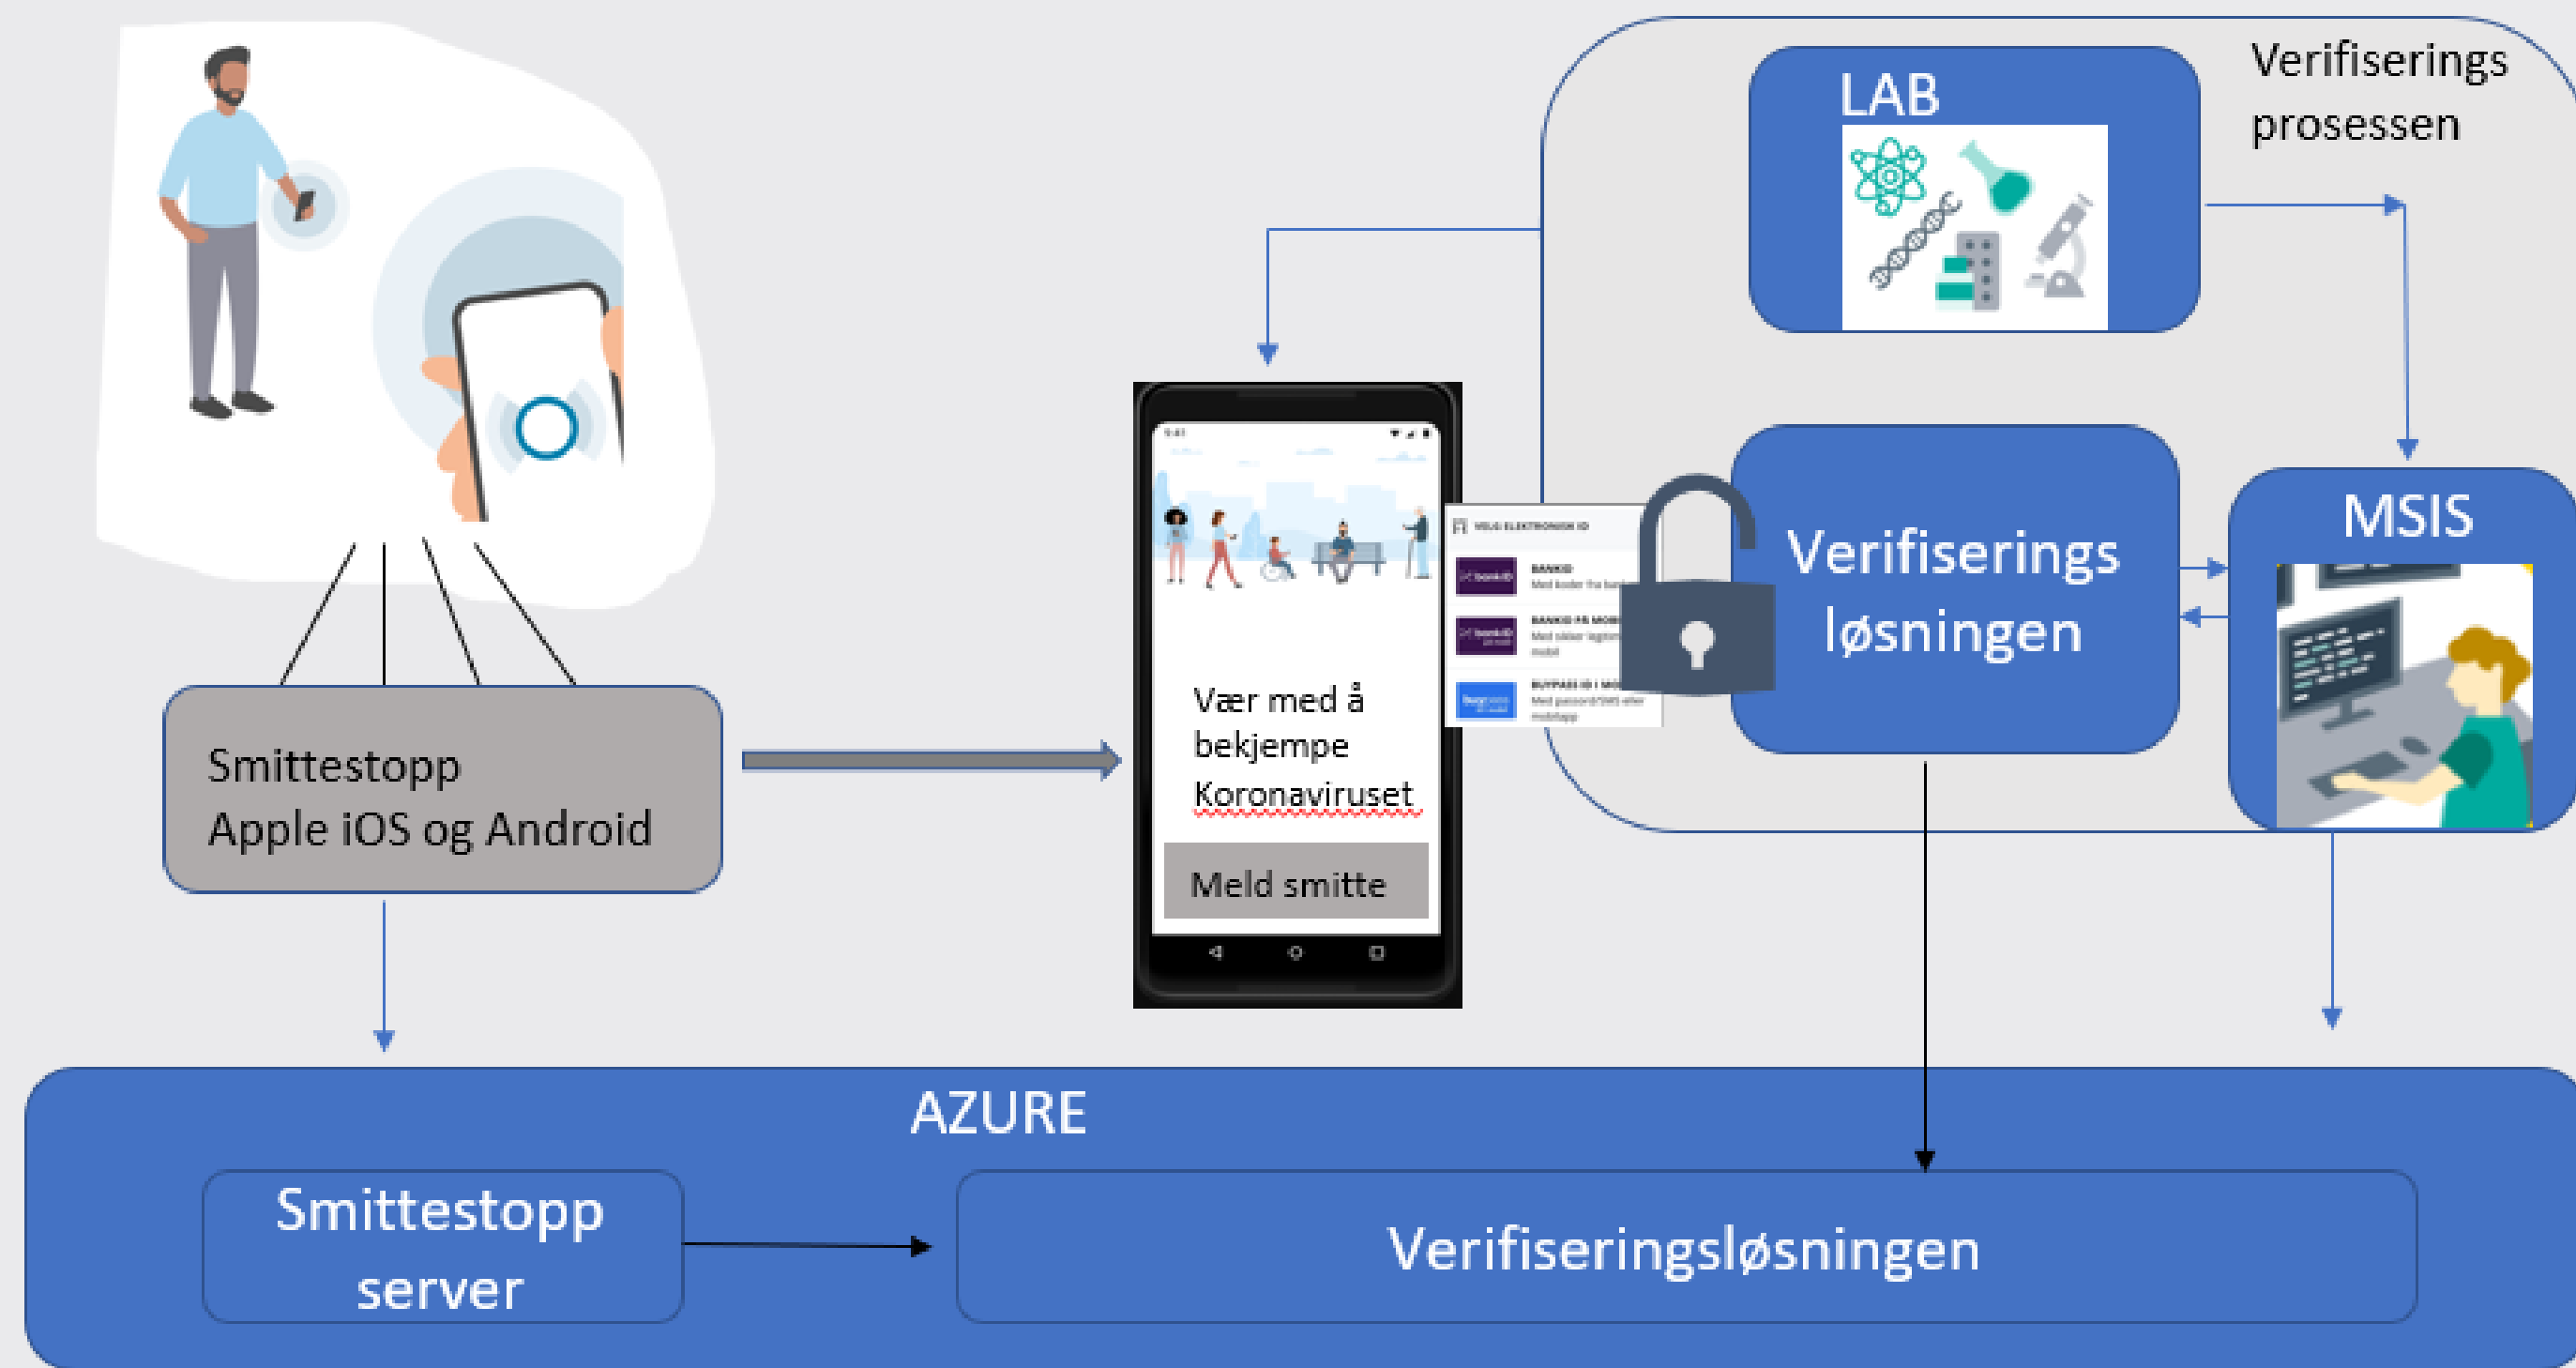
Verifiserings prosessen

LAB

Smittestopp
Apple iOS og Android

Vær med å bekjempe Koronaviruset

Meld smitte

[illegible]

BANKID

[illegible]

BANKID PÅ MOBIL

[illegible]

BUYPASS ID I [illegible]

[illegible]

Verifiserings løsningen

MSIS

AZURE

Smittestopp server

Verifiseringsløsningen